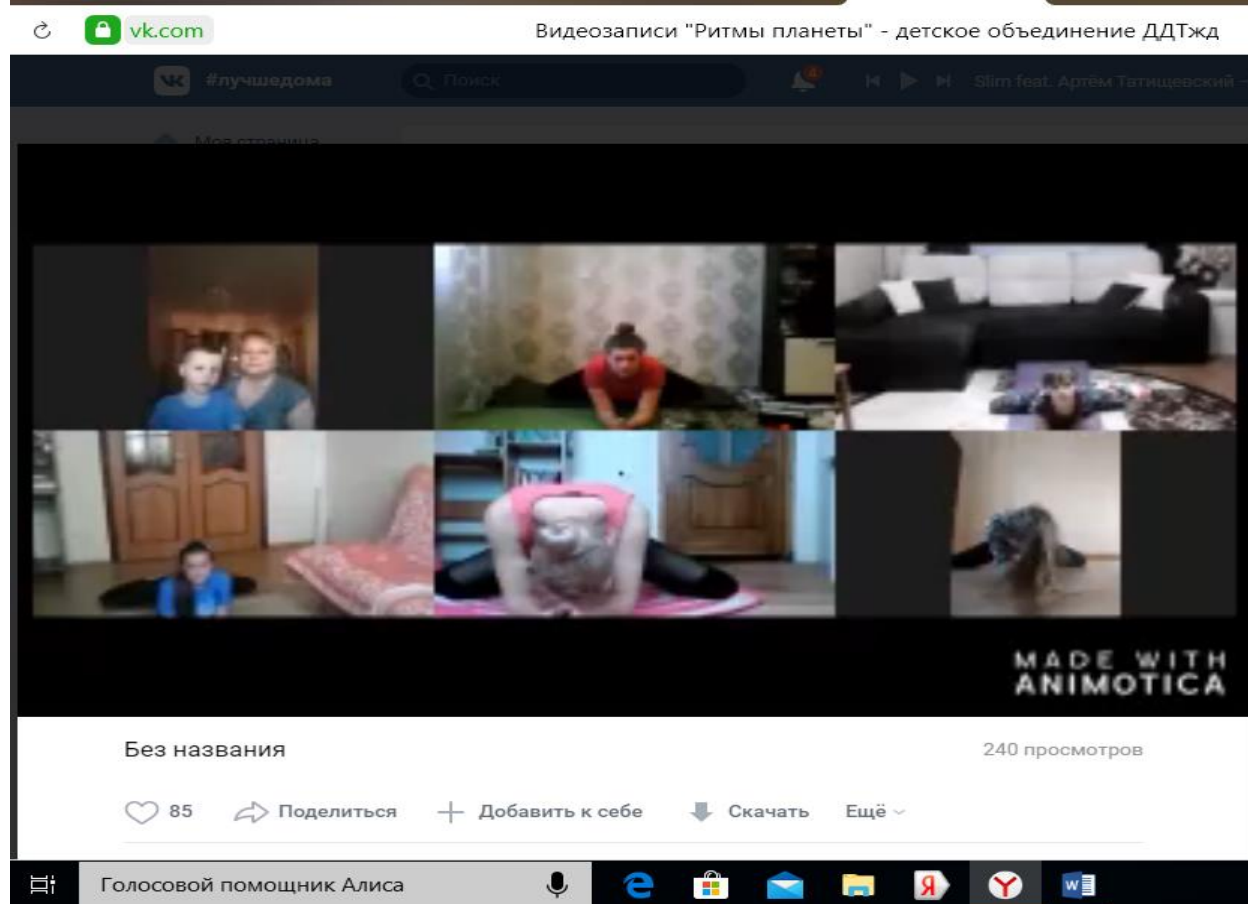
vk.com Видеозаписи "Ритмы планеты" - детское объединение ДДТжд

#лучшедома Поиск Slim feat. Артём Татищевский

Моя страница

MADE WITH ANIMOTICA

Без названия

240 просмотров

85 Поделиться + Добавить к себе Скачать Ещё

Голосовой помощник Алиса